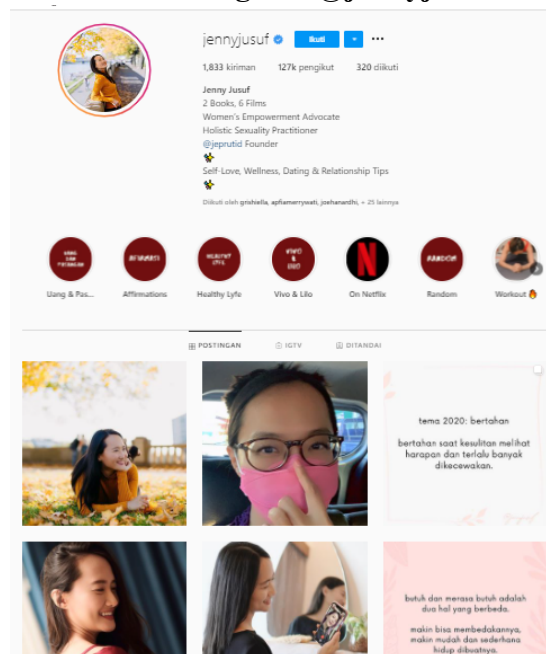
jennyjusuf Ikuti ···

1,833 kiriman 127k pengikut 320 diikuti

Jenny Jusuf
2 Books, 6 Films
Women's Empowerment Advocate
Holistic Sexuality Practitioner
@jeprutid Founder
Self-Love, Wellness, Dating & Relationship Tips

Diikuti oleh grishiella, apfiamerryxati, joehanardhi, + 25 lainnya

Uang & Pas... Affirmations Healthy Lyfe Vivo & Lilo On Netflix Random Workout

POSTINGAN IGTV DITANDAI

tema 2020: bertahan

bertahan saat kesulitan melihat harapan dan terlalu banyak dikecewakan.

butuh dan merasa butuh adalah dua hal yang berbeda.

makin bisa membedakannya, makin mudah dan sederhana hidup dibuatnya.